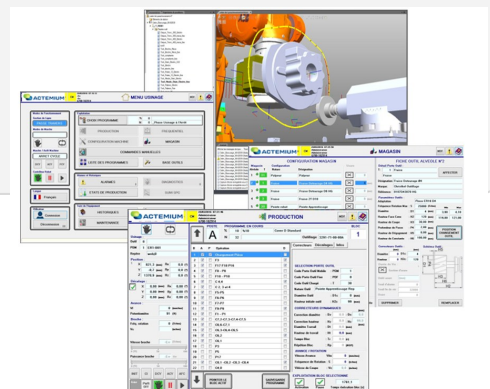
ACTEMIUM
MENU USINAGE

CHOIX PROGRAMME
PRODUCTION
PREPARATION
CONFIGURATION MAGASIN
MAGASIN
COMMANDES MANUELLES
LISTE DES PROGRAMMES
BASE OUTILS
ALARMES
DIAGNOSTIC
ETATS DE PRODUCTION
HISTORIQUES
MAINTENANCE
Français
Connexion
Déconnexion

ACTEMIUM
CONFIGURATION MAGASIN

ACTEMIUM
MAGASIN
FICHE OUTIL ALVEOLE N°3

ACTEMIUM
PRODUCTION
PROGRAMME EN COURS
A
Connexions
Déconnexion
Opération
Usinage Pièce
SELECTION PIECE OUTIL
SELECTION OUTIL
CONFIGURATION PIECE
ETAT DE PRODUCTION
EXPLOITATION BLOC SELECTIONNE
PROPRIETE
CASE
REPOSITIONNER
SYNCHRONISATION
Opération